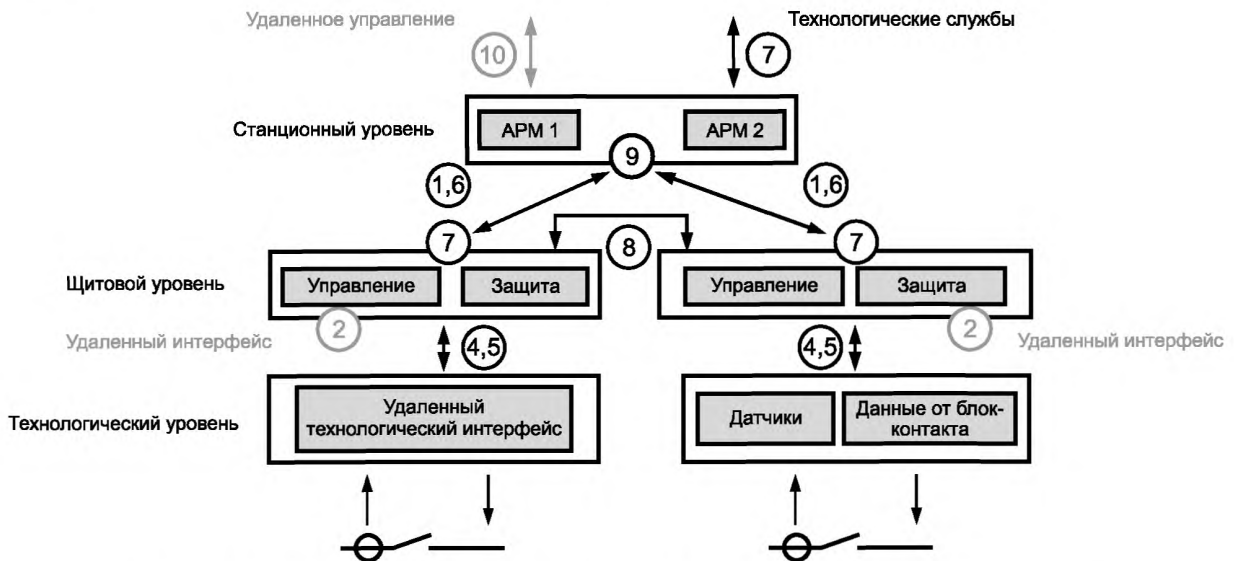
Удаленное управление

10

Технологические службы

7

Станционный уровень

АРМ 1

АРМ 2

9

1,6

1,6

7

8

7

Щитовой уровень

Управление

Защита

Управление

Защита

2

2

Удаленный интерфейс

4,5

4,5

Удаленный интерфейс

Технологический уровень

Удаленный технологический интерфейс

Датчики

Данные от блок-контакта